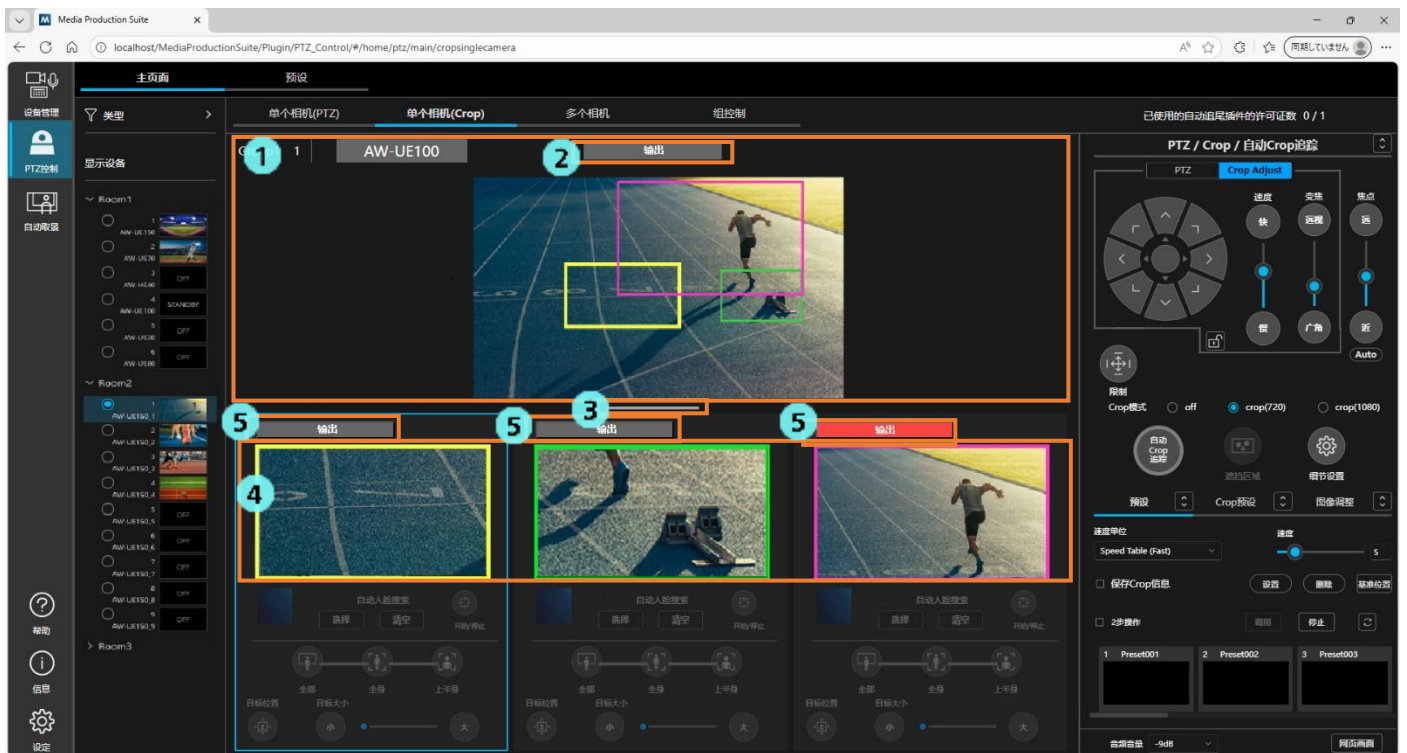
Media Production Suite
localhost/MediaProductionSuite/Plugin/PTZ_Control/#/home/ptz/main/cropsinglecamera
同期していません

主页面 预设
设备管理
PTZ控制
自动取景
帮助
信息
设定

类型
显示设备
Room1
1 AW-UE150
2 AW-UE70
3 AW-HE40 OFF
4 AW-UE100 STANDBY
5 AW-UE20 OFF
6 AW-UE80 OFF
Room2
1 AW-UE150_1
2 AW-UE150_2
3 AW-UE150_3
4 AW-UE150_4
5 AW-UE150_5 OFF
6 AW-UE150_6 OFF
7 AW-UE150_7 OFF
8 AW-UE150_8 OFF
9 AW-UE150_9 OFF
Room3

单个相机(PTZ) 单个相机(Crop) 多个相机 组控制
已使用的自动追尾插件的许可证数 0 / 1

1 2 3 4 5 5 5
1 AW-UE100
输出
输出 输出 输出
自动人脸搜索 选择 清空 开始/停止
全部 全身 上半身
目标位置 目标大小 小 大

PTZ / Crop / 自动Crop追踪
PTZ Crop Adjust
速度 变焦 焦点
快 远视 远
慢 广角 近
Auto
限制
Crop模式 off crop(720) crop(1080)
自动Crop追踪 追踪区域 细节设置
预设 Crop预设 图像调整
速度单位 速度
Speed Table (Fast) 5
保存Crop信息 设置 删除 基准位置
2步操作 调用 停止
1 Preset001 2 Preset002 3 Preset003
音频音量 -9dB 网页画面